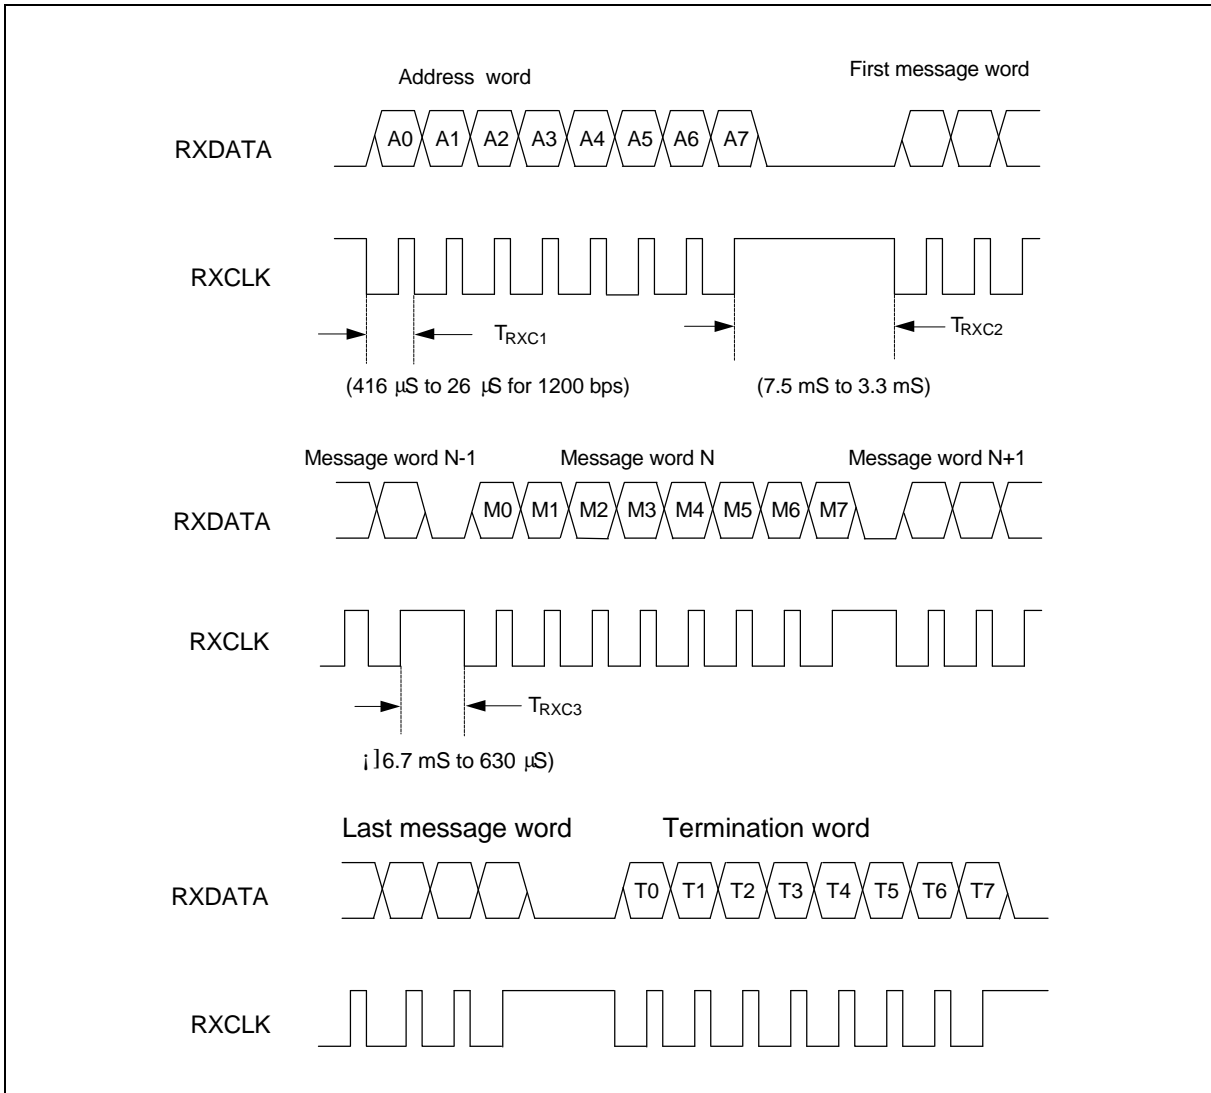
Address word

First message word

RXDATA

A0 A1 A2 A3 A4 A5 A6 A7

RXCLK

$T_{RXC1}$

$T_{RXC2}$

(416 µS to 26 µS for 1200 bps)

(7.5 mS to 3.3 mS)

Message word N-1

Message word N

Message word N+1

RXDATA

M0 M1 M2 M3 M4 M5 M6 M7

RXCLK

$T_{RXC3}$

¡]6.7 mS to 630 µS)

Last message word

Termination word

RXDATA

T0 T1 T2 T3 T4 T5 T6 T7

RXCLK